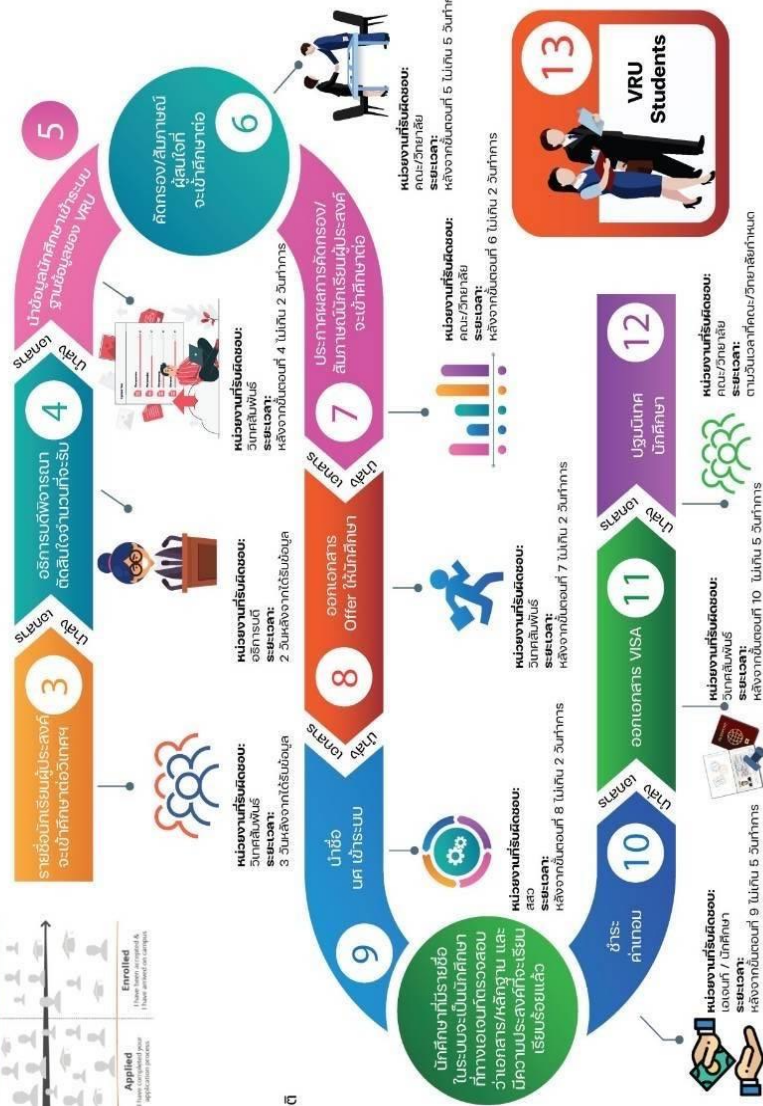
Applied
I have completed your application process

Enrolled
I have been accepted & I have arrived on campus

3
รายชื่อนักเรียนผู้ประสงค์จะเข้าศึกษาต่อวิเทศฯ

นำส่ง
4
อธิการบดีพิจารณาตัดสินใจจำนวนที่จะรับ

นำส่ง
5
นำข้อมูลนักศึกษาเข้าระบบฐานข้อมูลของ VRU

6
คัดกรอง/สัมภาษณ์ผู้สนใจที่จะเข้าศึกษาต่อ

หน่วยงานที่รับผิดชอบ:
วิเทศสัมพันธ์
ระยะเวลา:
3 วันหลังจากได้รับข้อมูล

หน่วยงานที่รับผิดชอบ:
อธิการบดี
ระยะเวลา:
2 วันหลังจากได้รับข้อมูล

หน่วยงานที่รับผิดชอบ:
วิเทศสัมพันธ์
ระยะเวลา:
หลังจากขั้นตอนที่ 4 ไม่เกิน 2 วันทำการ

หน่วยงานที่รับผิดชอบ:
คณะ/วิทยาลัย
ระยะเวลา:
หลังจากขั้นตอนที่ 5 ไม่เกิน 5 วันทำการ

7
ประกาศผลการคัดกรอง/สัมภาษณ์นักเรียนผู้ประสงค์จะเข้าศึกษาต่อ

นำส่ง เอกสาร
8
ออกเอกสาร Offer ให้นักศึกษา

นำส่ง เอกสาร
9
นำชื่อ นศ เข้าระบบ

หน่วยงานที่รับผิดชอบ:
คณะ/วิทยาลัย
ระยะเวลา:
หลังจากขั้นตอนที่ 6 ไม่เกิน 2 วันทำการ

หน่วยงานที่รับผิดชอบ:
วิเทศสัมพันธ์
ระยะเวลา:
หลังจากขั้นตอนที่ 7 ไม่เกิน 2 วันทำการ

หน่วยงานที่รับผิดชอบ:
สสว
ระยะเวลา:
หลังจากขั้นตอนที่ 8 ไม่เกิน 2 วันทำการ

นักศึกษาที่มีรายชื่อในระบบจะเป็นนักศึกษาที่ทางเอเจนต์ตรวจสอบว่าเอกสาร/หลักฐาน และมีความประสงค์ที่จะเรียนเรียบร้อยแล้ว

10
ชำระค่าเทอม

นำส่ง เอกสาร
11
ออกเอกสาร VISA

นำส่ง เอกสาร
12
ปฐมนิเทศนักศึกษา

13
VRU Students

หน่วยงานที่รับผิดชอบ:
เอเจนต์ / นักศึกษา
ระยะเวลา:
หลังจากขั้นตอนที่ 9 ไม่เกิน 5 วันทำการ

หน่วยงานที่รับผิดชอบ:
วิเทศสัมพันธ์
ระยะเวลา:
หลังจากขั้นตอนที่ 10 ไม่เกิน 5 วันทำการ

หน่วยงานที่รับผิดชอบ:
คณะ/วิทยาลัย
ระยะเวลา:
ตามวันเวลาที่คณะ/วิทยาลัยกำหนด